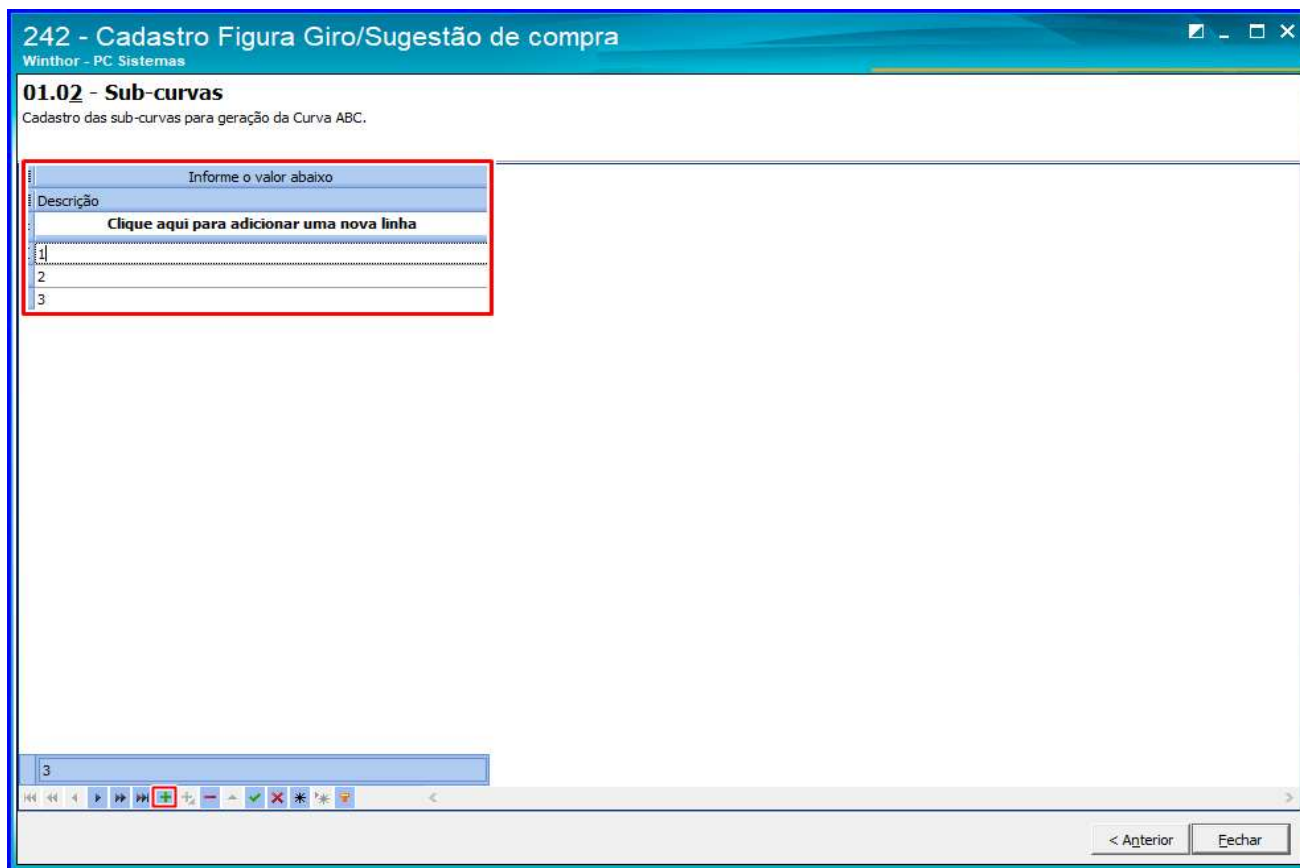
242 - Cadastro Figura Giro/Sugestão de compra
Winthor - PC Sistemas

01.02 - Sub-curvas
Cadastro das sub-curvas para geração da Curva ABC.

| Informe o valor abaixo |
|---|
| Descrição |
| Clique aqui para adicionar uma nova linha |
| 1 |
| 2 |
| 3 |

3

< Anterior
Fechar